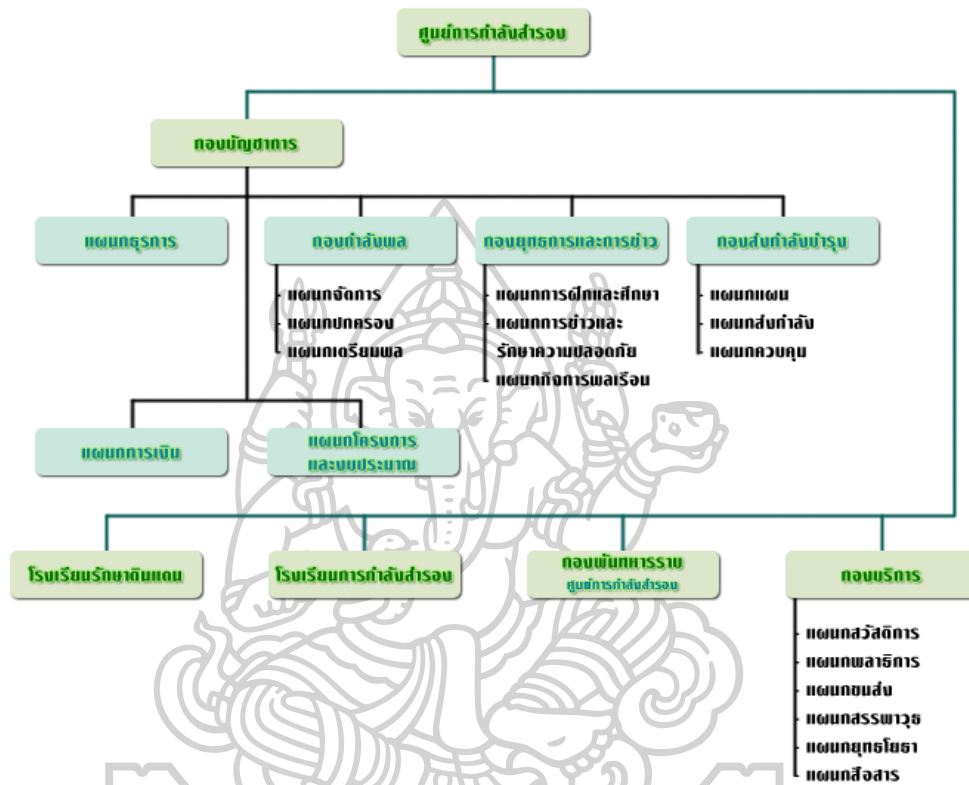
ศูนย์การกำลังสำรอง

กองบัญชาการ

แผนกธุรการ

กองกำลังพล

แผนกจัดการ
แผนกปกครอง
แผนกเตรียมพล

กองยุทธการและการข่าว

แผนกการฝึกและศึกษา
แผนกการข่าวและรักษาความปลอดภัย
แผนกกิจการพลเรือน

กองส่งกำลังบำรุง

แผนกแผน
แผนกส่งกำลัง
แผนกควบคุม

แผนกการเงิน

แผนกโครงการและงบประมาณ

โรงเรียนรักษาดินแดน

โรงเรียนการกำลังสำรอง

กองพันทหารราบ
ศูนย์การกำลังสำรอง

กองบริการ

แผนกสวัสดิการ
แผนกพลาธิการ
แผนกขนส่ง
แผนกสรรพาวุธ
แผนกยุทธโยธา
แผนกสื่อสาร